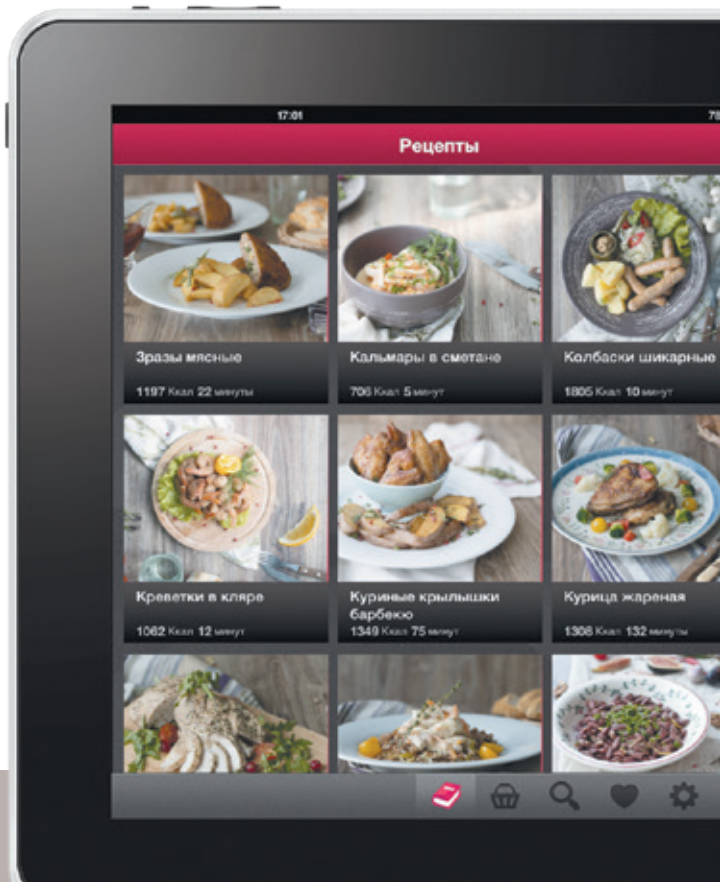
17:01

78

Рецепты

Зразы мясные

1197 Ккал 22 минуты

Кальмары в сметане

706 Ккал 5 минут

Колбаски шикарные

1805 Ккал 10 минут

Креветки в кляре

1062 Ккал 12 минут

Куриные крылышки барбекю

1349 Ккал 75 минут

Курица жареная

1308 Ккал 132 минуты